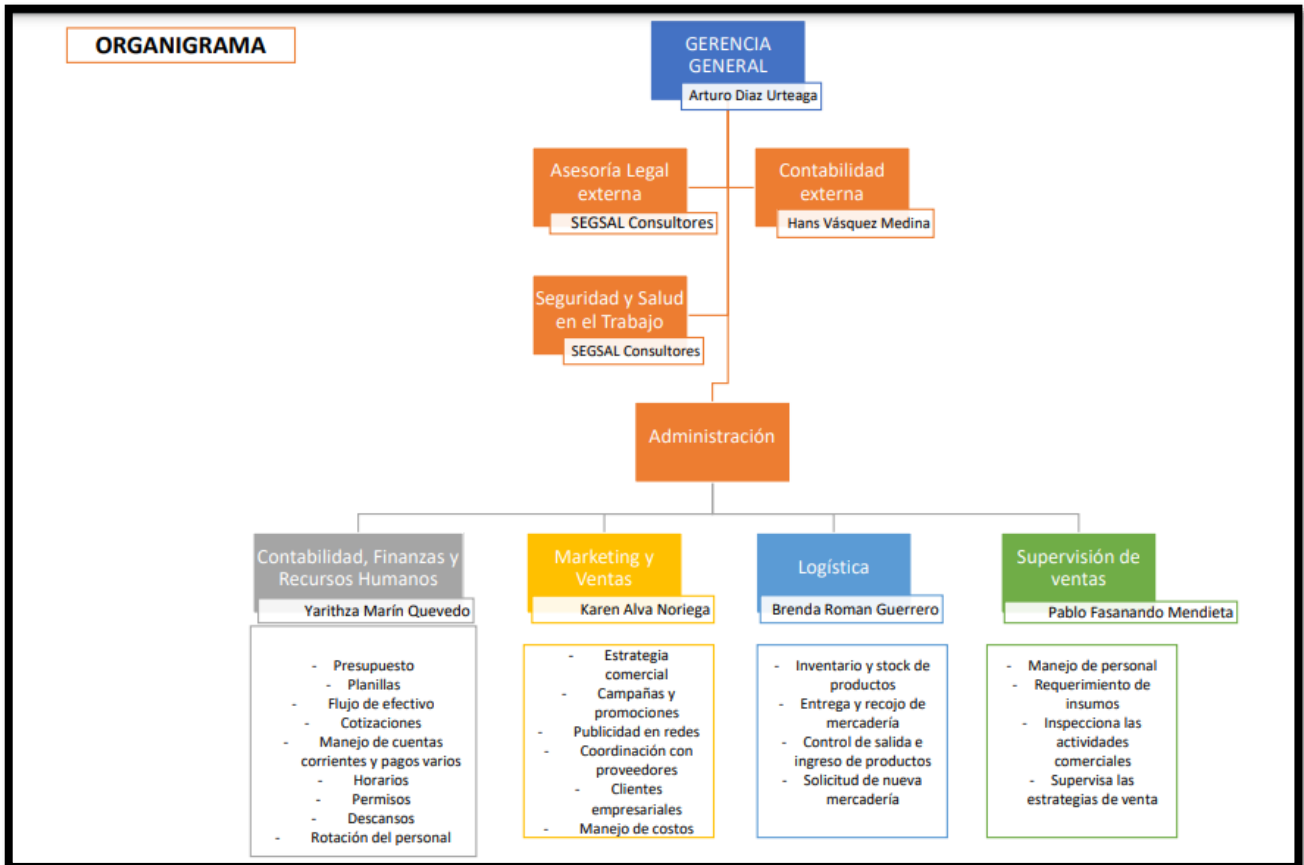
ORGANIGRAMA

GERENCIA GENERAL
Arturo Diaz Urteaga

Asesoría Legal externa
SEGSAL Consultores

Contabilidad externa
Hans Vásquez Medina

Seguridad y Salud en el Trabajo
SEGSAL Consultores

Administración

Contabilidad, Finanzas y Recursos Humanos
Yarithza Marín Quevedo

- Presupuesto
- Planillas
- Flujo de efectivo
- Cotizaciones
- Manejo de cuentas corrientes y pagos varios
- Horarios
- Permisos
- Descansos
- Rotación del personal

Marketing y Ventas
Karen Alva Noriega

- Estrategia comercial
- Campañas y promociones
- Publicidad en redes
- Coordinación con proveedores
- Clientes empresariales
- Manejo de costos

Logística
Brenda Roman Guerrero

- Inventario y stock de productos
- Entrega y recojo de mercadería
- Control de salida e ingreso de productos
- Solicitud de nueva mercadería

Supervisión de ventas
Pablo Fasanando Mendieta

- Manejo de personal
- Requerimiento de insumos
- Inspecciona las actividades comerciales
- Supervisa las estrategias de venta